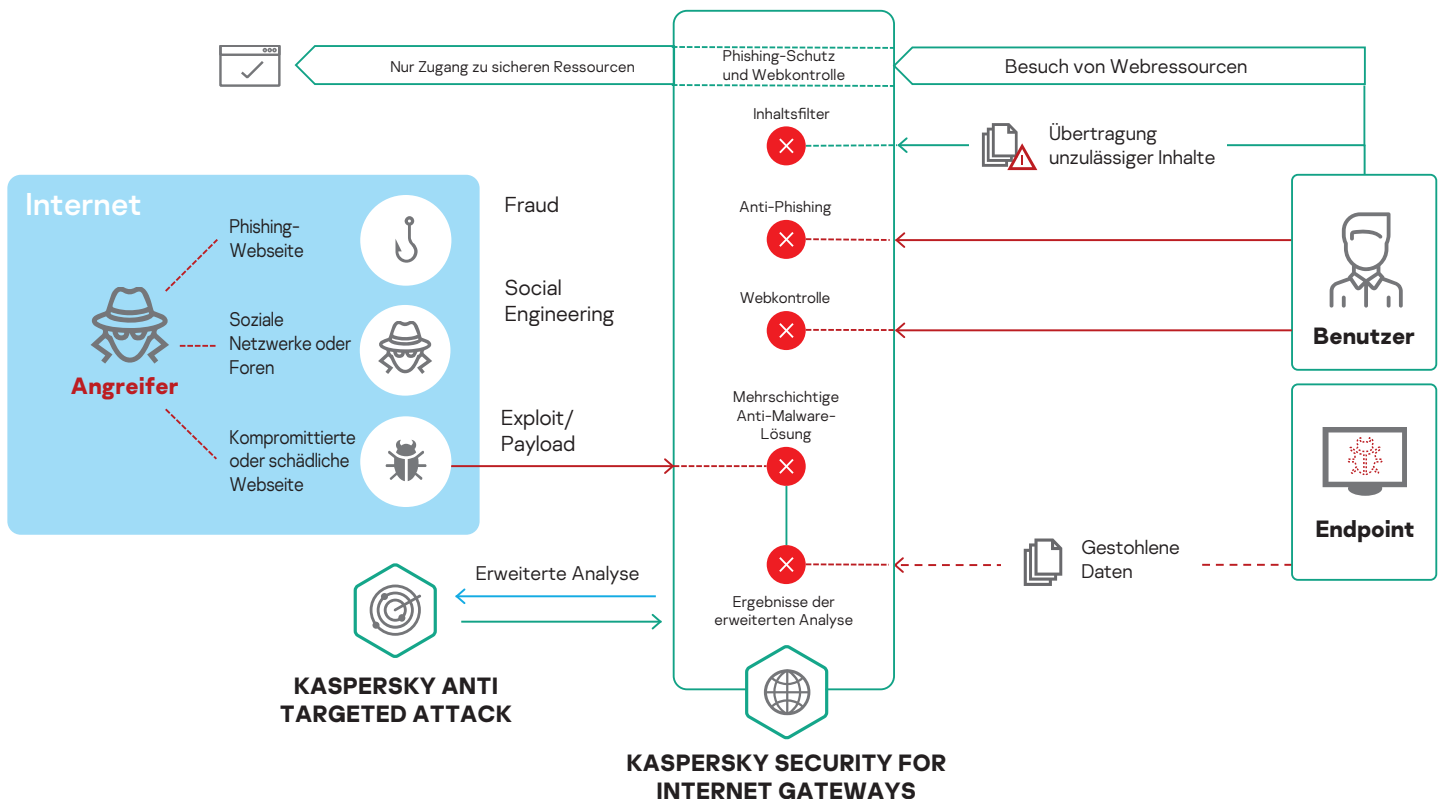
Nur Zugang zu sicheren Ressourcen

Phishing-Schutz und Webkontrolle

Besuch von Webressourcen

Inhaltsfilter

Übertragung unzulässiger Inhalte

Internet

Phishing-Webseite

Fraud

Anti-Phishing

Social Engineering

Webkontrolle

Soziale Netzwerke oder Foren

Angreifer

Benutzer

Exploit/ Payload

Mehrschichtige Anti-Malware-Lösung

Kompromittierte oder schädliche Webseite

Endpoint

Gestohlene Daten

Erweiterte Analyse

Ergebnisse der erweiterten Analyse

KASPERSKY ANTI TARGETED ATTACK

KASPERSKY SECURITY FOR INTERNET GATEWAYS